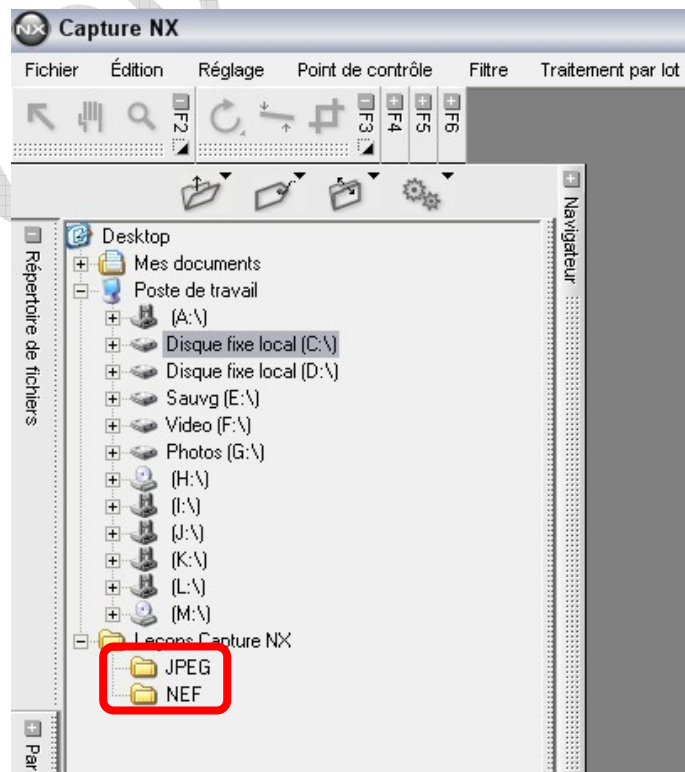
Capture NX

Fichier Édition Réglage Point de contrôle Filtre Traitement par lot

F2 F3 F4 F5 F6

Répertoire de fichiers

Desktop
Mes documents
Poste de travail
(A:\)
Disque fixe local (C:\)
Disque fixe local (D:\)
Sauvg (E:\)
Video (F:\)
Photos (G:\)
(H:\)
(I:\)
(J:\)
(K:\)
(L:\)
(M:\)
Leçons Capture NX
JPEG
NEF

Navigateur

Par